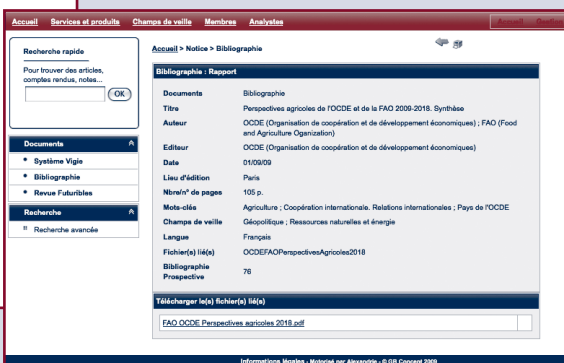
Accueil Services et produits Champs de veille Membres Analystes

Accueil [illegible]

Recherche rapide

Pour trouver des articles, comptes rendus, notes...

OK

Documents

Système Vigie

Bibliographie

Revue Futuribles

Recherche

Recherche avancée

Accueil > Notice > Bibliographie

Bibliographie : Rapport

| | |
|---|---|
| Documents | Bibliographie |
| Titre | Perspectives agricoles de l'OCDE et de la FAO 2009-2018. Synthèse |
| Auteur | OCDE (Organisation de coopération et de développement économiques) ; FAO (Food and Agriculture Organization) |
| Editeur | OCDE (Organisation de coopération et de développement économiques) |
| Date | 01/09/09 |
| Lieu d'édition | Paris |
| Nbre/n° de pages | 105 p. |
| Mots-clés | Agriculture ; Coopération internationale. Relations internationales ; Pays de l'OCDE |
| Champs de veille | Géopolitique ; Ressources naturelles et énergie |
| Langue | Français |
| Fichier(s) lié(s) | OCDEFAOPerspectivesAgricoles2018 |
| Bibliographie Prospective | 76 |

Télécharger le(s) fichier(s) lié(s)

FAO OCDE Perspectives agricoles 2018.pdf

Informations légales - Motorisé par Alexandrie - © GB Concept 2009